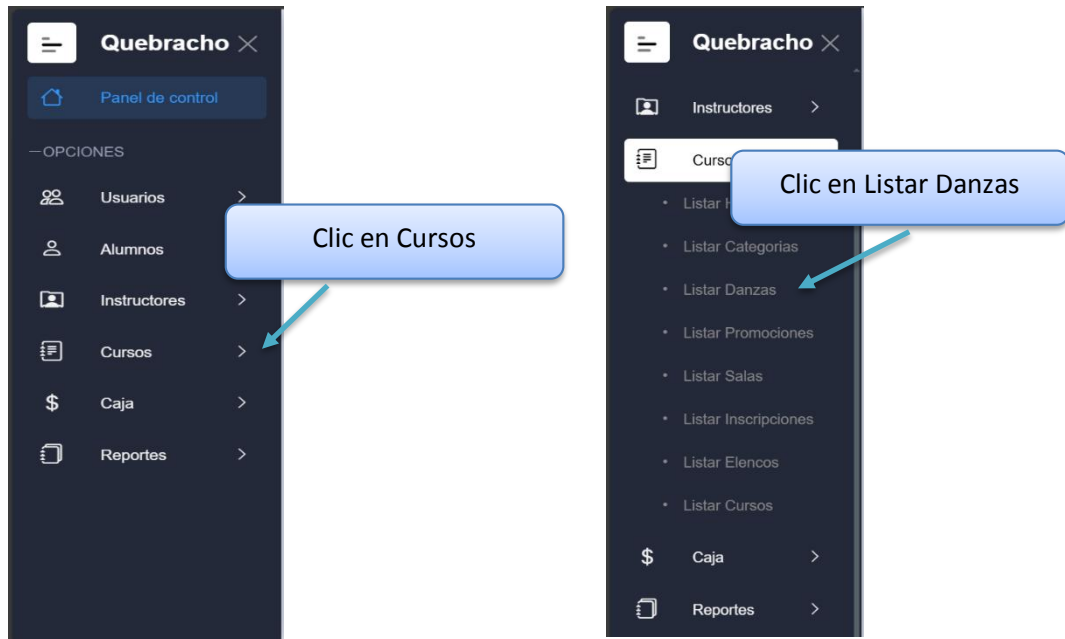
Quebracho

Panel de control

—OPCIONES

Usuarios

Alumnos

Instructores

Cursos

Caja

Reportes

Clic en Cursos

Quebracho

Instructores

Curso

Clic en Listar Danzas

Listar H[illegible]

Listar Categorias

Listar Danzas

Listar Promociones

Listar Salas

Listar Inscripciones

Listar Elencos

Listar Cursos

Caja

Reportes